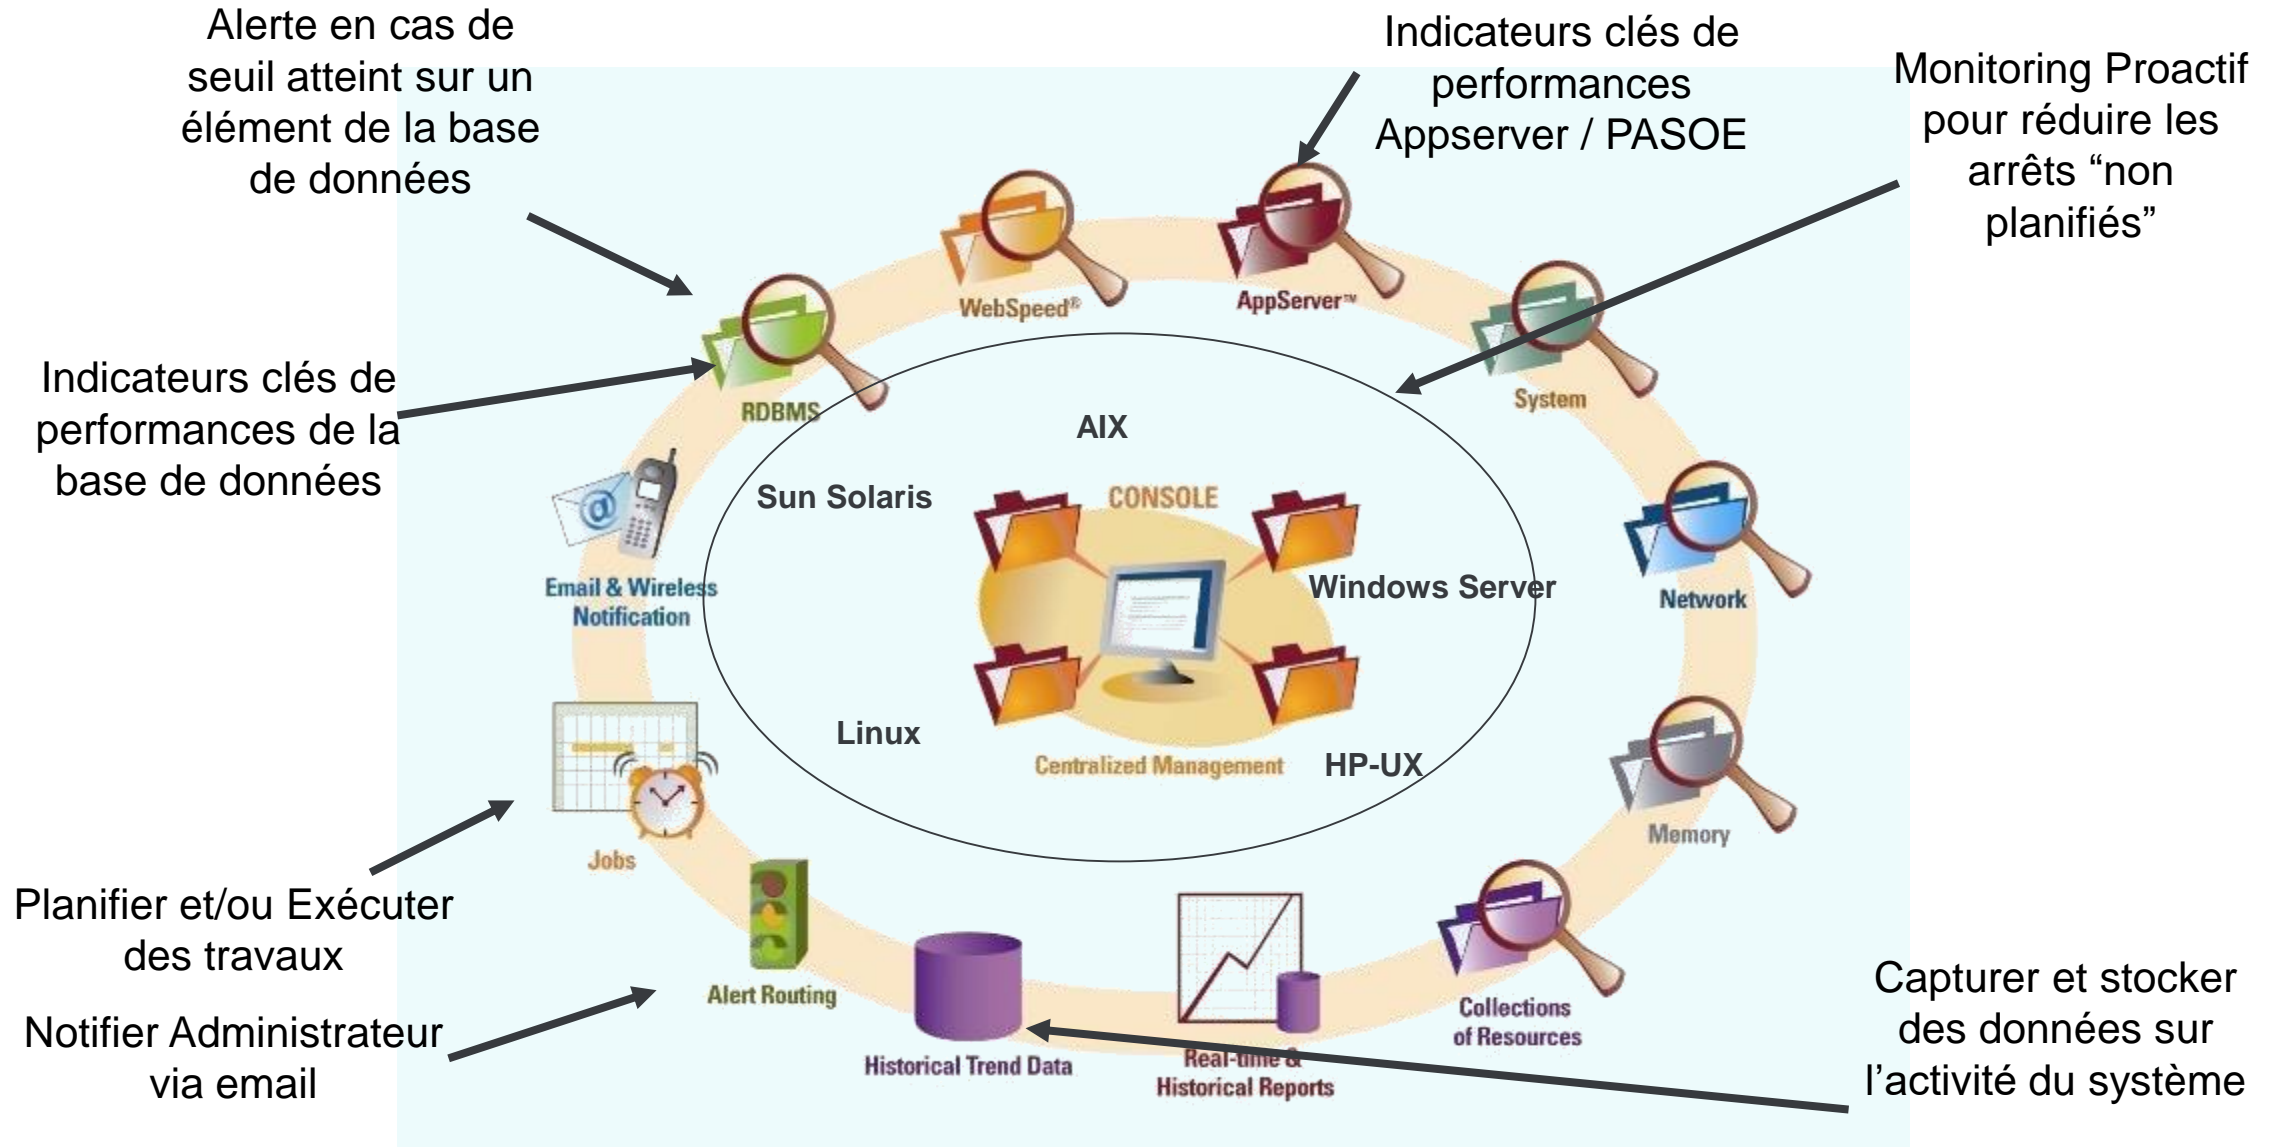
Alerte en cas de seuil atteint sur un élément de la base de données

Indicateurs clés de performances Appserver / PASOE

Monitoring Proactif pour réduire les arrêts “non planifiés”

WebSpeed®

AppServer™

RDBMS

System

Indicateurs clés de performances de la base de données

AIX

Sun Solaris

CONSOLE

Email & Wireless Notification

Windows Server

Network

Linux

Centralized Management

HP-UX

Memory

Jobs

Planifier et/ou Exécuter des travaux

Alert Routing

Collections of Resources

Capturer et stocker des données sur l’activité du système

Notifier Administrateur via email

Historical Trend Data

Real-time & Historical Reports